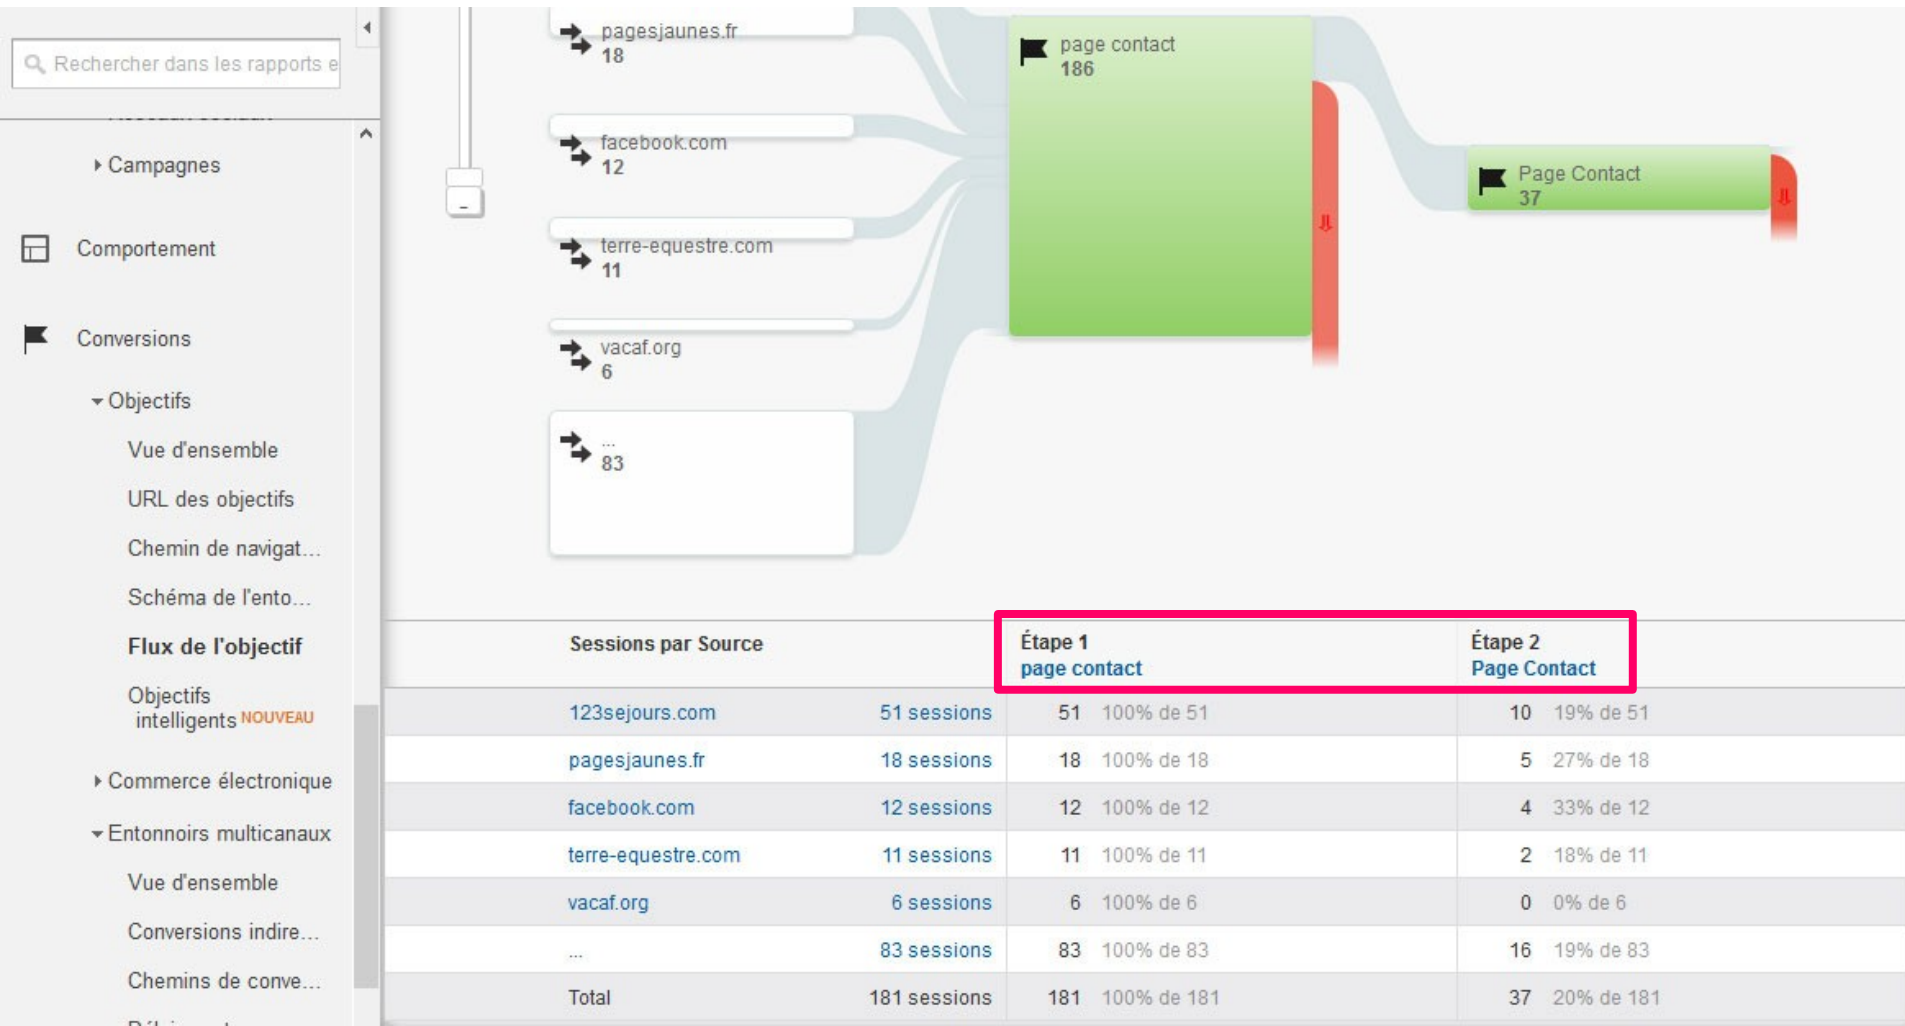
Rechercher dans les rapports e

Campagnes

Comportement

Conversions

Objectifs

Vue d'ensemble

URL des objectifs

Chemin de navigat...

Schéma de l'ento...

Flux de l'objectif

Objectifs intelligents NOUVEAU

Commerce électronique

Entonnoirs multicanaux

Vue d'ensemble

Conversions indire...

Chemins de conve...

pagesjaunes.fr
18

facebook.com
12

terre-equestre.com
11

vacaf.org
6

...
83

page contact
186

Page Contact
37

| Sessions par Source | | Étape 1 page contact | | Étape 2 Page Contact | |
|---|---|---|---|---|---|
| 123sejours.com | 51 sessions | 51 | 100% de 51 | 10 | 19% de 51 |
| pagesjaunes.fr | 18 sessions | 18 | 100% de 18 | 5 | 27% de 18 |
| facebook.com | 12 sessions | 12 | 100% de 12 | 4 | 33% de 12 |
| terre-equestre.com | 11 sessions | 11 | 100% de 11 | 2 | 18% de 11 |
| vacaf.org | 6 sessions | 6 | 100% de 6 | 0 | 0% de 6 |
| ... | 83 sessions | 83 | 100% de 83 | 16 | 19% de 83 |
| Total | 181 sessions | 181 | 100% de 181 | 37 | 20% de 181 |